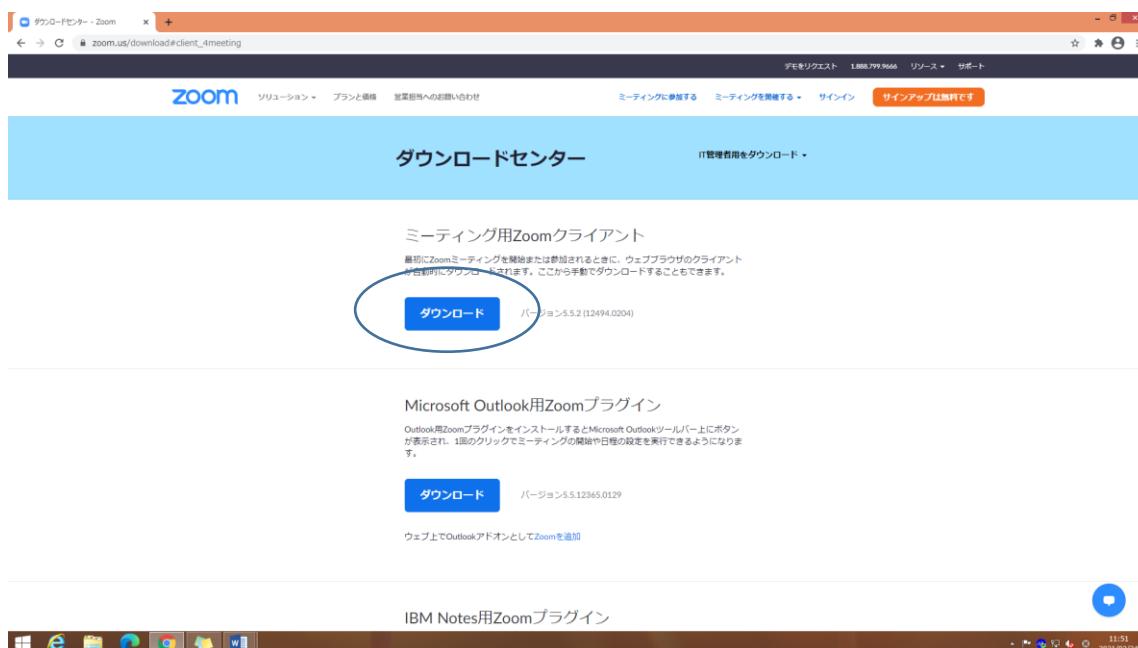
ダウンロードセンター - Zoom
zoom.us/download#client_4meeting

デモをリクエスト 1.888.799.9666 リソース サポート

zoom ソリューション プランと価格 営業担当へのお問い合わせ ミーティングに参加する ミーティングを開催する サインイン サインアップは無料です

ダウンロードセンター
IT管理者用をダウンロード

ミーティング用Zoomクライアント
最初にZoomミーティングを開始または参加されるときに、ウェブブラウザのクライアントが自動的にダウンロードされます。ここから手動でダウンロードすることもできます。
ダウンロード
バージョン5.5.2 (12494.0204)

Microsoft Outlook用Zoomプラグイン
Outlook用Zoomプラグインをインストールするとmicrosoft Outlookツールバー上にボタンが表示され、1回のクリックでミーティングの開始や日程の設定を実行できるようになります。
ダウンロード
バージョン5.5.12365.0129
ウェブ上でOutlookアドオンとしてZoomを追加

IBM Notes用Zoomプラグイン

11:51